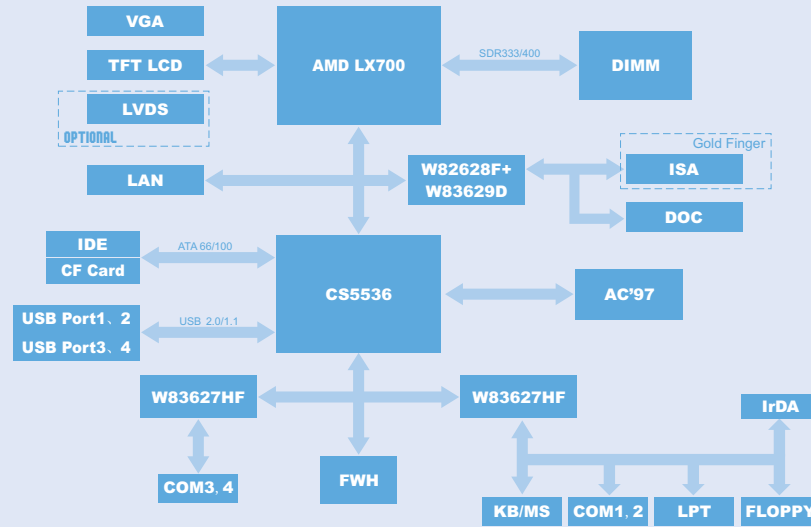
VGA

TFT LCD

LVDS

OPTIONAL

AMD LX700

SDR333/400

DIMM

Gold Finger

LAN

W82628F+
W83629D

ISA

DOC

IDE

CF Card

ATA 66/100

CS5536

AC'97

USB Port1、2
USB Port3、4

USB 2.0/1.1

W83627HF

W83627HF

IrDA

COM3、4

FWH

KB/MS

COM1、2

LPT

FLOPPY